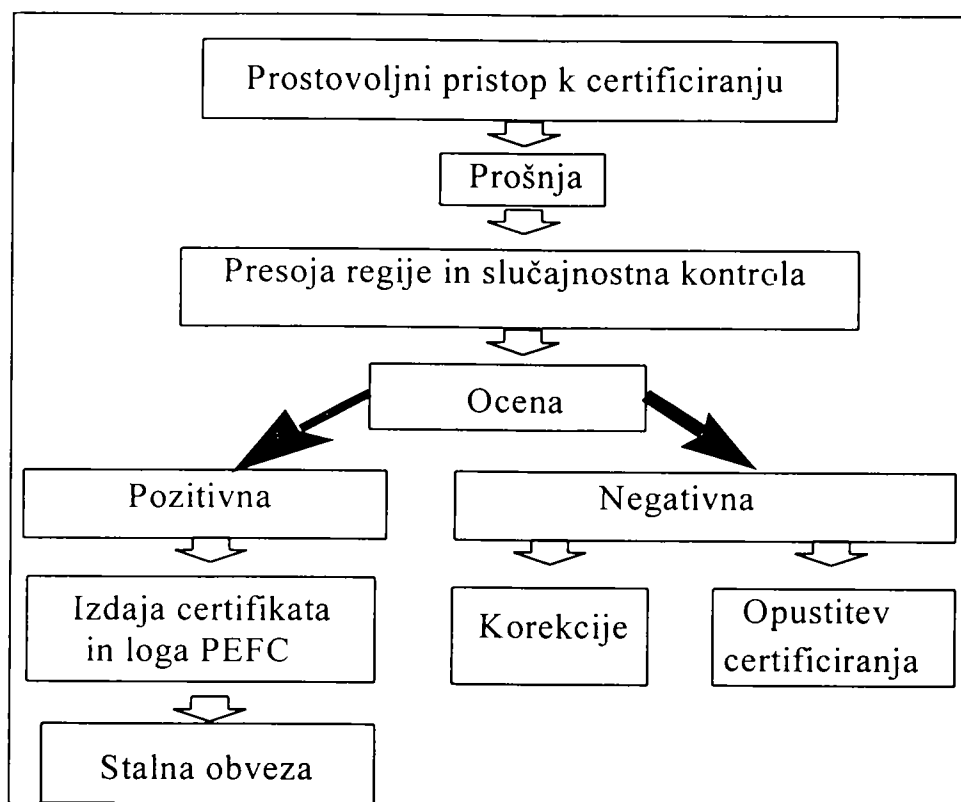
Prostovoljni pristop k certificiranju

Prošnja

Presoja regije in slučajnostna kontrola

Ocena

Pozitivna

Negativna

Izdaja certifikata in loga PEFC

Korekcije

Opustitev certificiranja

Stalna obveza